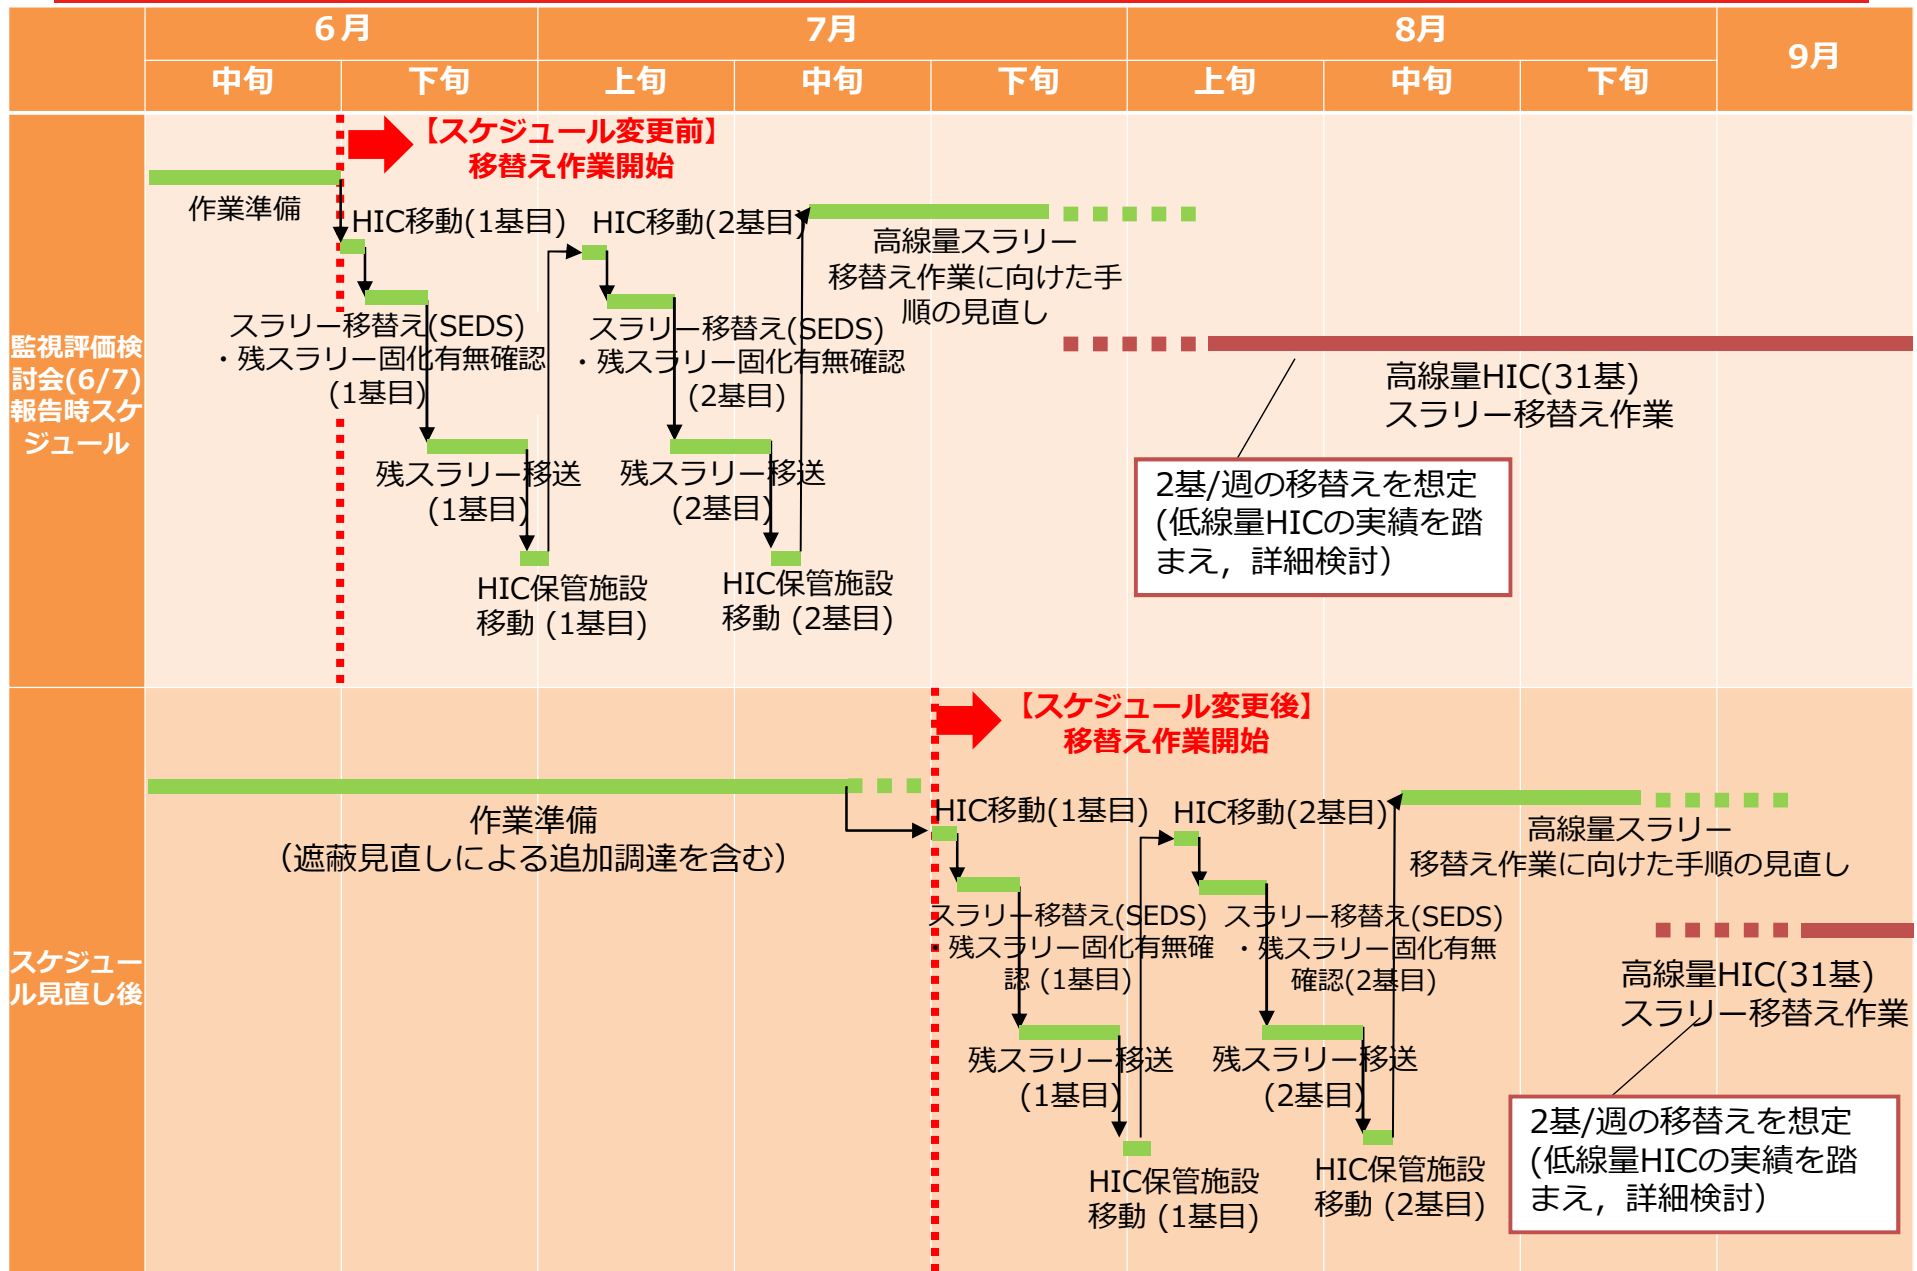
| | 6月 | | 7月 | | | 8月 | | | 9月 |
|---|---|---|---|---|---|---|---|---|---|
| | 中旬 | 下旬 | 上旬 | 中旬 | 下旬 | 上旬 | 中旬 | 下旬 | |

監視評価検討会(6/7)報告時スケジュール

【スケジュール変更前】
移替え作業開始

作業準備

HIC移動(1基目)

スラリー移替え(SEDS)
・残スラリー固化有無確認
(1基目)

残スラリー移送
(1基目)

HIC保管施設
移動 (1基目)

HIC移動(2基目)

スラリー移替え(SEDS)
・残スラリー固化有無確認
(2基目)

残スラリー移送
(2基目)

HIC保管施設
移動 (2基目)

高線量スラリー
移替え作業に向けた手順の見直し

高線量HIC(31基)
スラリー移替え作業

2基/週の移替えを想定
(低線量HICの実績を踏まえ，詳細検討)

スケジュール見直し後

【スケジュール変更後】
移替え作業開始

作業準備
(遮蔽見直しによる追加調達を含む)

HIC移動(1基目)

スラリー移替え(SEDS)
・残スラリー固化有無確認 (1基目)

残スラリー移送
(1基目)

HIC保管施設
移動 (1基目)

HIC移動(2基目)

スラリー移替え(SEDS)
・残スラリー固化有無確認(2基目)

残スラリー移送
(2基目)

HIC保管施設
移動 (2基目)

高線量スラリー
移替え作業に向けた手順の見直し

高線量HIC(31基)
スラリー移替え作業

2基/週の移替えを想定
(低線量HICの実績を踏まえ，詳細検討)